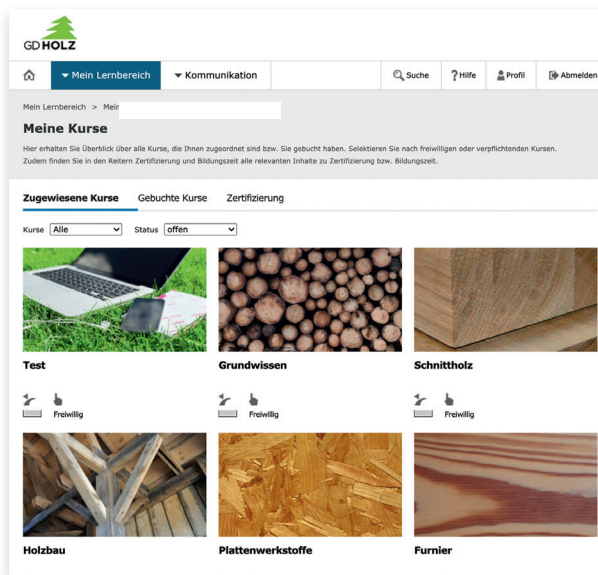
GD HOLZ

Mein Lernbereich
Kommunikation
Suche
Hilfe
Profil
Abmelden

Mein Lernbereich > Mein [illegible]

Meine Kurse

Hier erhalten Sie Überblick über alle Kurse, die Ihnen zugeordnet sind bzw. Sie gebucht haben. Selektieren Sie nach freiwilligen oder verpflichtenden Kursen. Zudem finden Sie in den Reitern Zertifizierung und Bildungszeit alle relevanten Inhalte zu Zertifizierung bzw. Bildungszeit.

Zugewiesene Kurse
Gebuchte Kurse
Zertifizierung

Kurse Alle
Status offen

Test
Freiwillig

Grundwissen
Freiwillig

Schnittholz
Freiwillig

Holzbau

Plattenwerkstoffe

Furnier